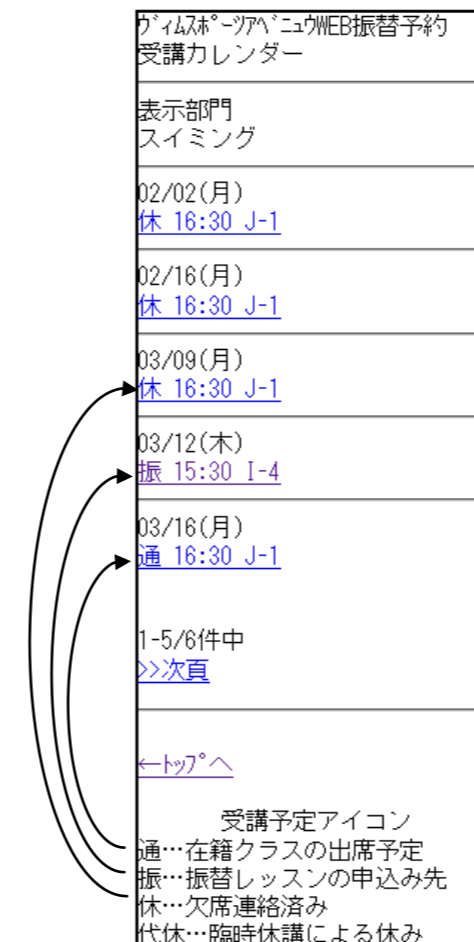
ｳﾞｨﾑｽﾎﾟｰﾂｱﾍﾞﾆｭｳWEB振替予約
受講カレンダー

表示部門
スイミング

02/02(月)
休 16:30 J-1

02/16(月)
休 16:30 J-1

03/09(月)
休 16:30 J-1

03/12(木)
振 15:30 I-4

03/16(月)
通 16:30 J-1

1-5/6件中
>>次頁

←ﾄｯﾌﾟへ

受講予定アイコン
通…在籍クラスの出席予定
振…振替レッスンの申込み先
休…欠席連絡済み
代休…臨時休講による休み